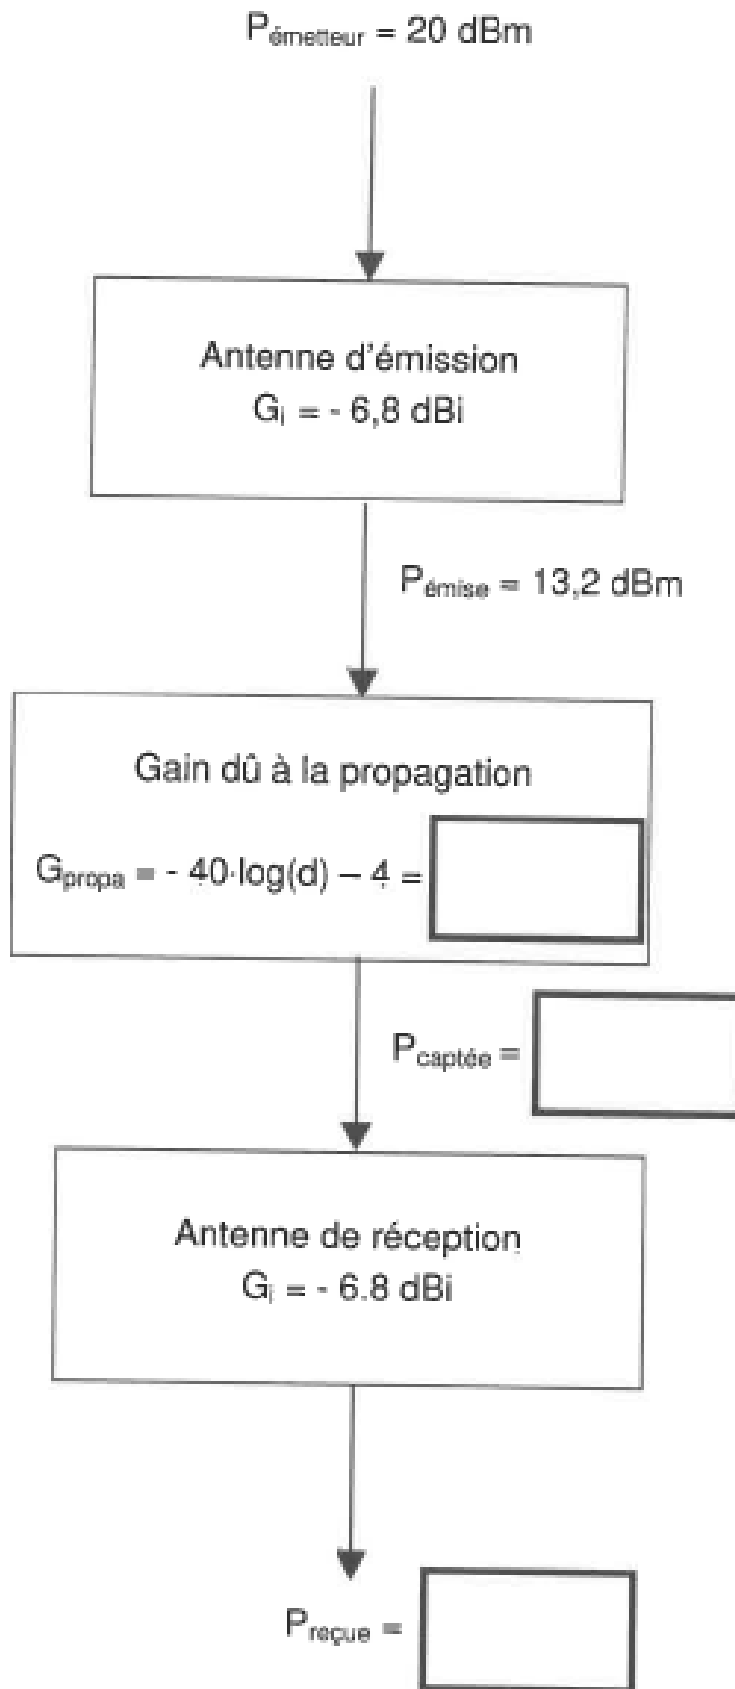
$P_{émetteur}$ = 20 dBm

Antenne d'émission
$G_i$ = - 6,8 dBi

$P_{émise}$ = 13,2 dBm

Gain dû à la propagation
$G_{propa}$ = - 40·log(d) – 4 =

$P_{captée}$ =

Antenne de réception
$G_i$ = - 6.8 dBi

$P_{reçue}$ =